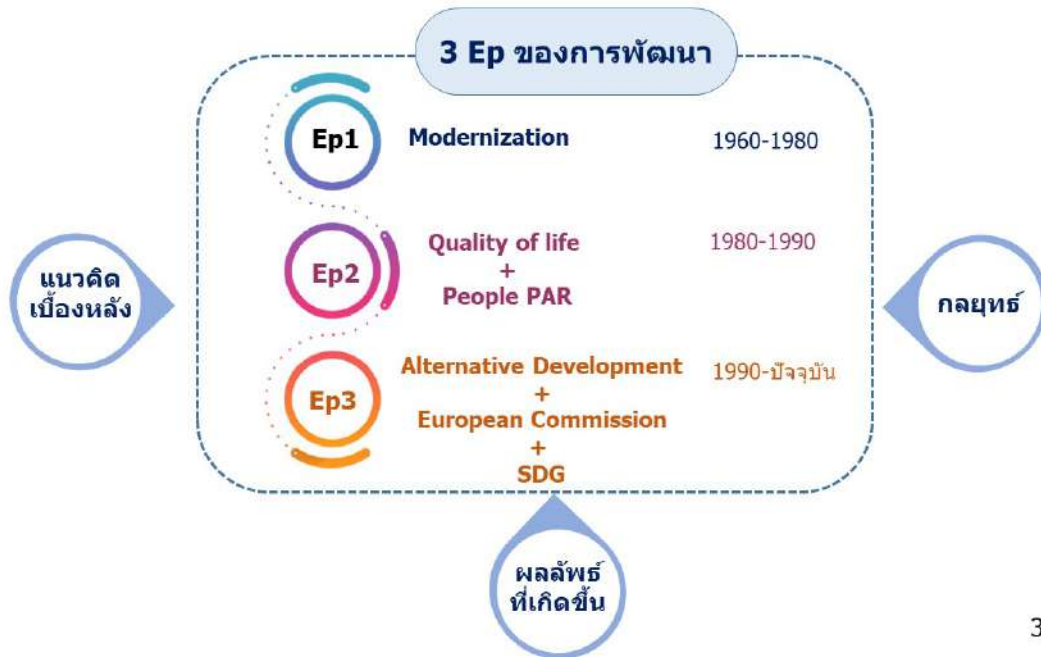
3 Ep ของการพัฒนา

แนวคิดเบื้องหลัง

Ep1 Modernization 1960-1980

Ep2 Quality of life + People PAR 1980-1990

Ep3 Alternative Development + European Commission + SDG 1990-ปัจจุบัน

กลยุทธ์

ผลลัพธ์ที่เกิดขึ้น

3